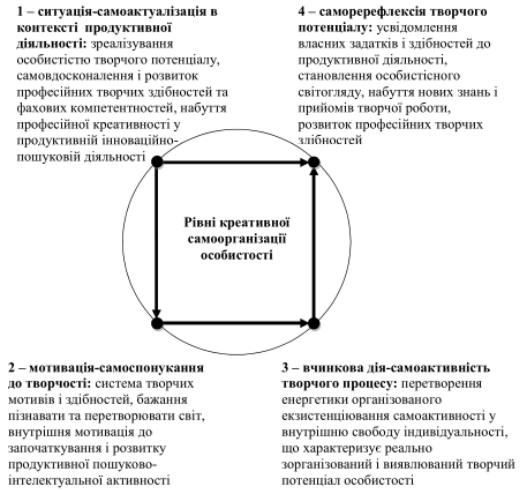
**1 – ситуація-самоактуалізація в контексті продуктивної діяльності:** зреалізування особистістю творчого потенціалу, самовдосконалення і розвиток професійних творчих здібностей та фахових компетентностей, набуття професійної креативності у продуктивній інноваційно-пошуковій діяльності

**4 – саморефлексія творчого потенціалу:** усвідомлення власних задатків і здібностей до продуктивної діяльності, становлення особистісного світогляду, набуття нових знань і прийомів творчої роботи, розвиток професійних творчих здібностей

**Рівні креативної самоорганізації особистості**

**2 – мотивація-самоспонукання до творчості:** система творчих мотивів і здібностей, бажання пізнавати та перетворювати світ, внутрішня мотивація до започаткування і розвитку продуктивної пошуково-інтелектуальної активності

**3 – вчинкова дія-самоактивність творчого процесу:** перетворення енергетики організованого екзистенціювання самоактивності у внутрішню свободу індивідуальності, що характеризує реально зорганізований і виявлюваний творчий потенціал особистості